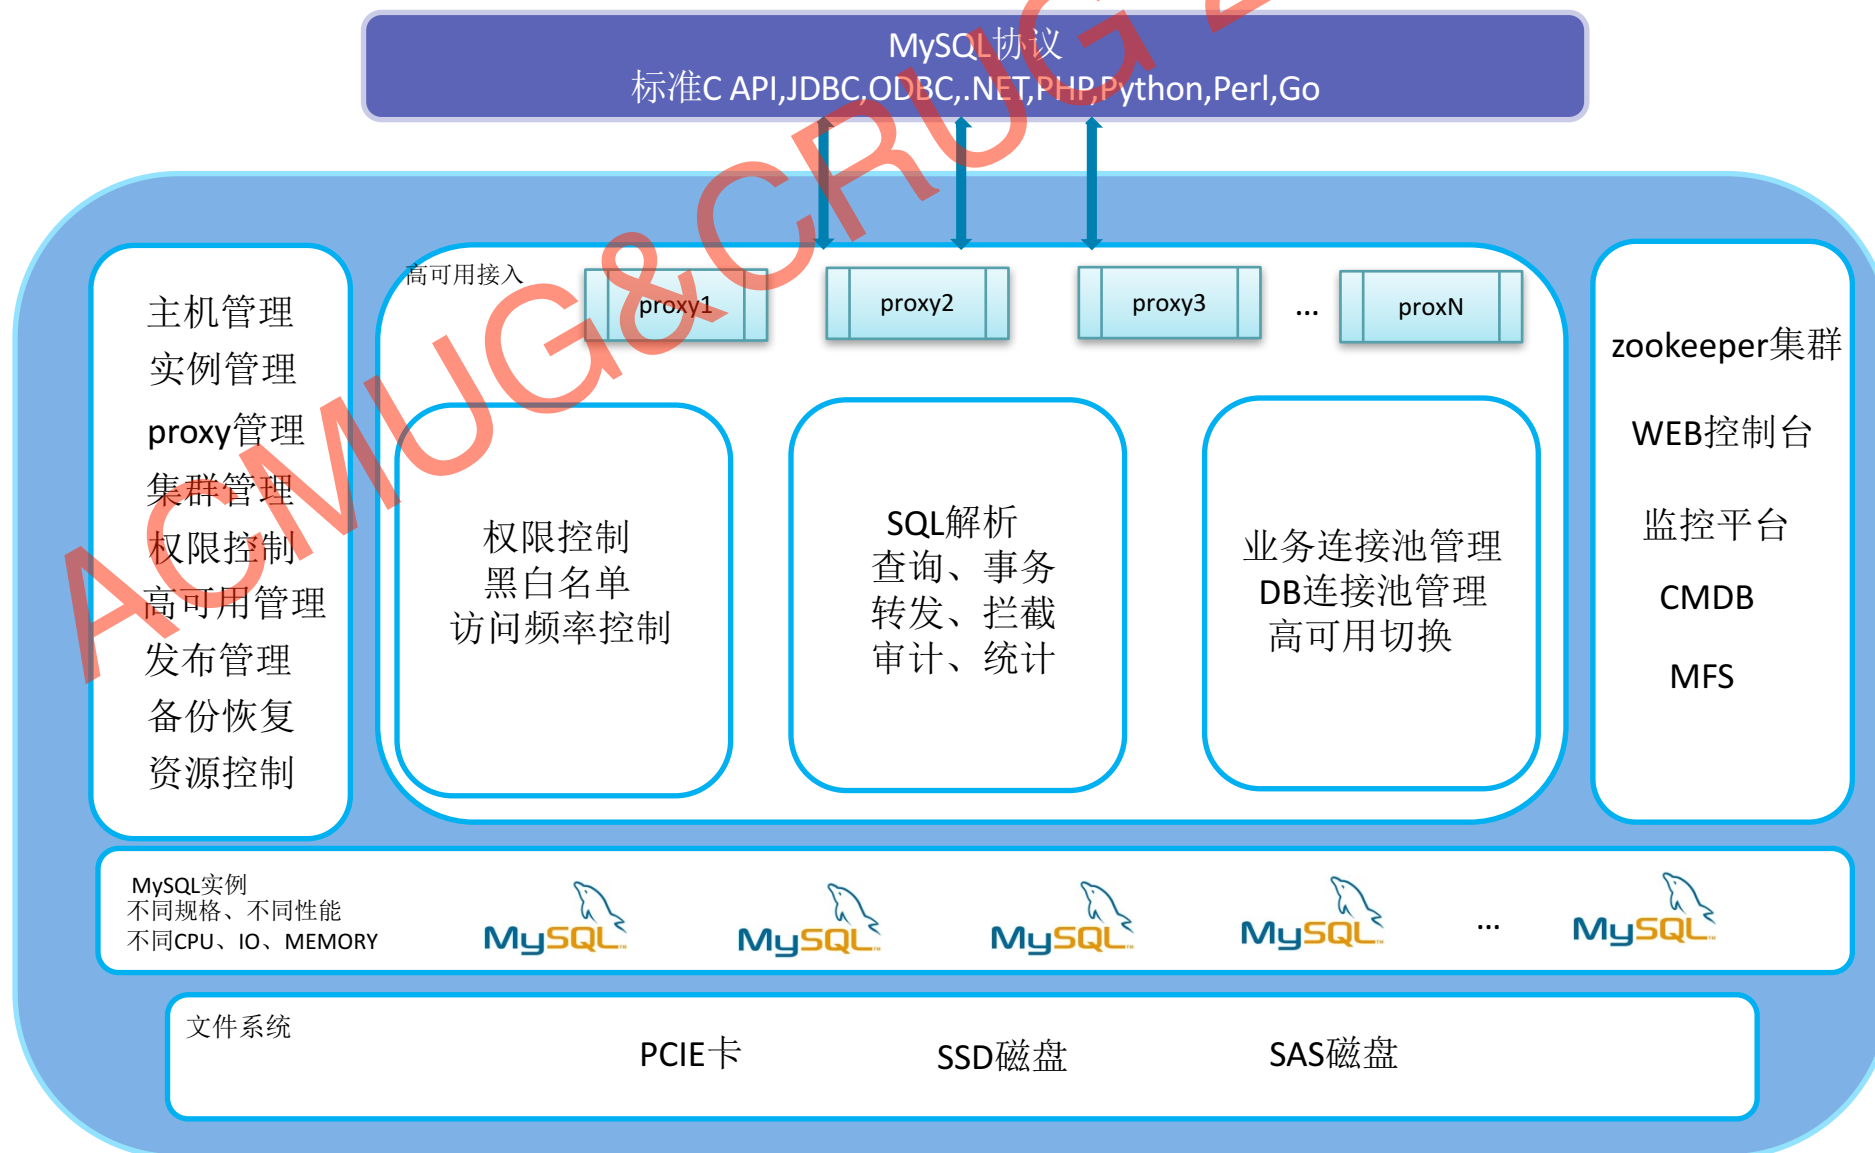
MySQL协议
标准C API,JDBC,ODBC,.NET,PHP,Python,Perl,Go

ACMUG&CRUG 2

主机管理
实例管理
proxy管理
集群管理
权限控制
高可用管理
发布管理
备份恢复
资源控制

高可用接入

proxy1

proxy2

proxy3

...

proxN

权限控制
黑白名单
访问频率控制

SQL解析
查询、事务
转发、拦截
审计、统计

业务连接池管理
DB连接池管理
高可用切换

zookeeper集群
WEB控制台
监控平台
CMDB
MFS

MySQL实例
不同规格、不同性能
不同CPU、IO、MEMORY

MySQL MySQL MySQL MySQL ... MySQL

文件系统

PCIE卡

SSD磁盘

SAS磁盘